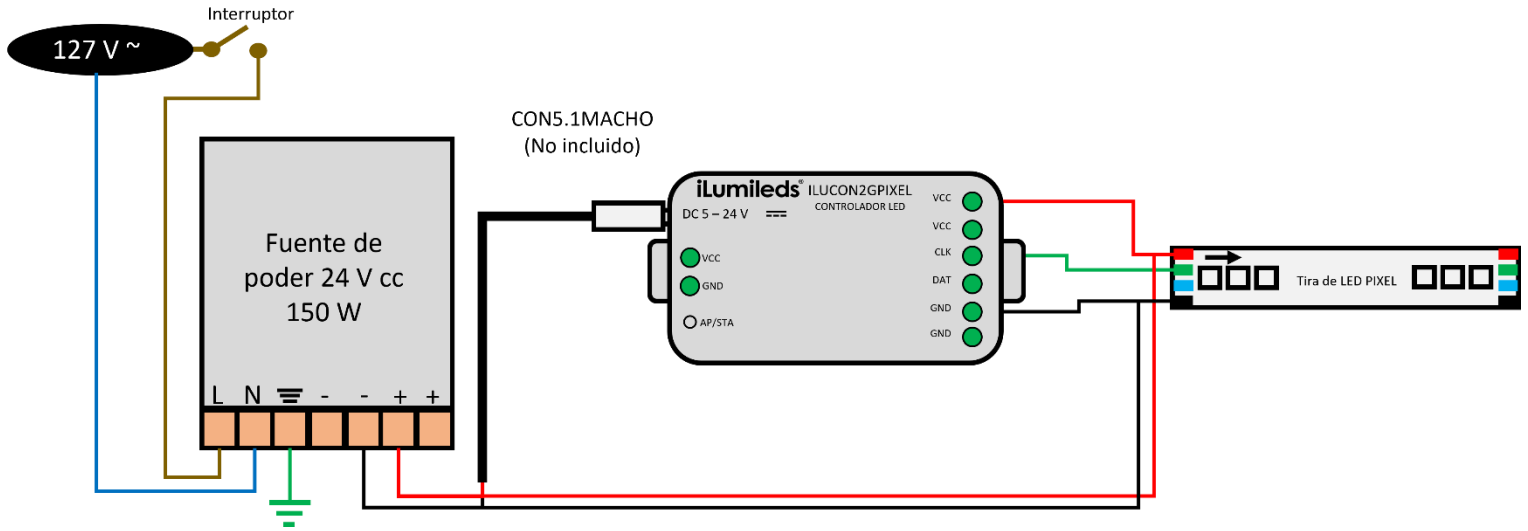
Interruptor

127 V ~

CON5.1MACHO
(No incluido)

Fuente de poder 24 V cc 150 W

L N - - + +

iLumileds® ILUCON2GPIXEL
CONTROLADOR LED
DC 5 – 24 V

VCC
GND
AP/STA

VCC
VCC
CLK
DAT
GND
GND

Tira de LED PIXEL